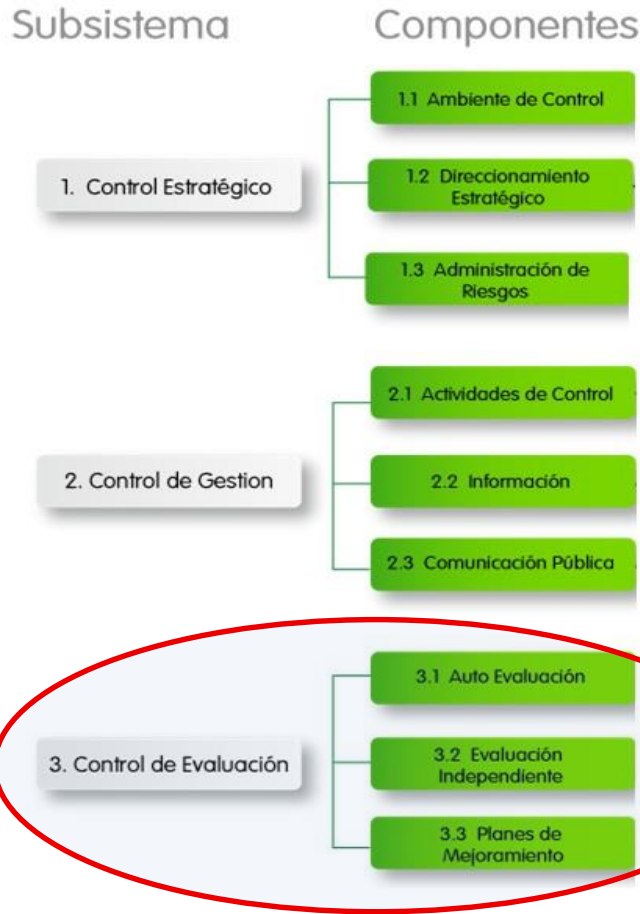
Subsistema

Componentes

1. Control Estratégico

1.1 Ambiente de Control

1.2 Direccionamiento Estratégico

1.3 Administración de Riesgos

2. Control de Gestion

2.1 Actividades de Control

2.2 Información

2.3 Comunicación Pública

3. Control de Evaluación

3.1 Auto Evaluación

3.2 Evaluación Independiente

3.3 Planes de Mejoramiento